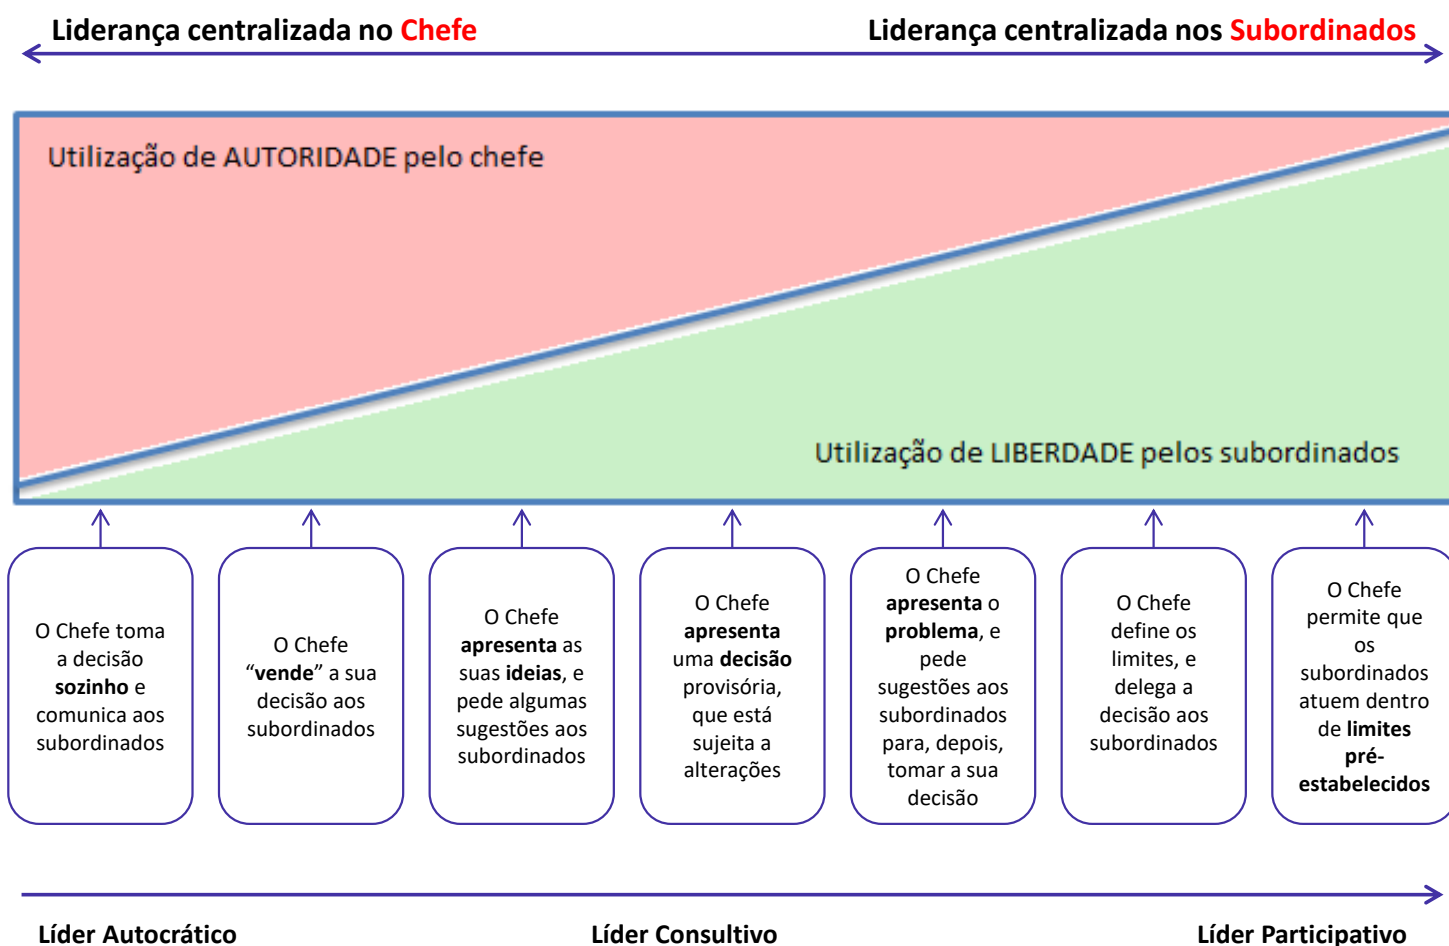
Liderança centralizada no Chefe

Liderança centralizada nos Subordinados

Utilização de AUTORIDADE pelo chefe

Utilização de LIBERDADE pelos subordinados

O Chefe toma a decisão sozinho e comunica aos subordinados

O Chefe "vende" a sua decisão aos subordinados

O Chefe apresenta as suas ideias, e pede algumas sugestões aos subordinados

O Chefe apresenta uma decisão provisória, que está sujeita a alterações

O Chefe apresenta o problema, e pede sugestões aos subordinados para, depois, tomar a sua decisão

O Chefe define os limites, e delega a decisão aos subordinados

O Chefe permite que os subordinados atuem dentro de limites pré-estabelecidos

Líder Autocrático

Líder Consultivo

Líder Participativo